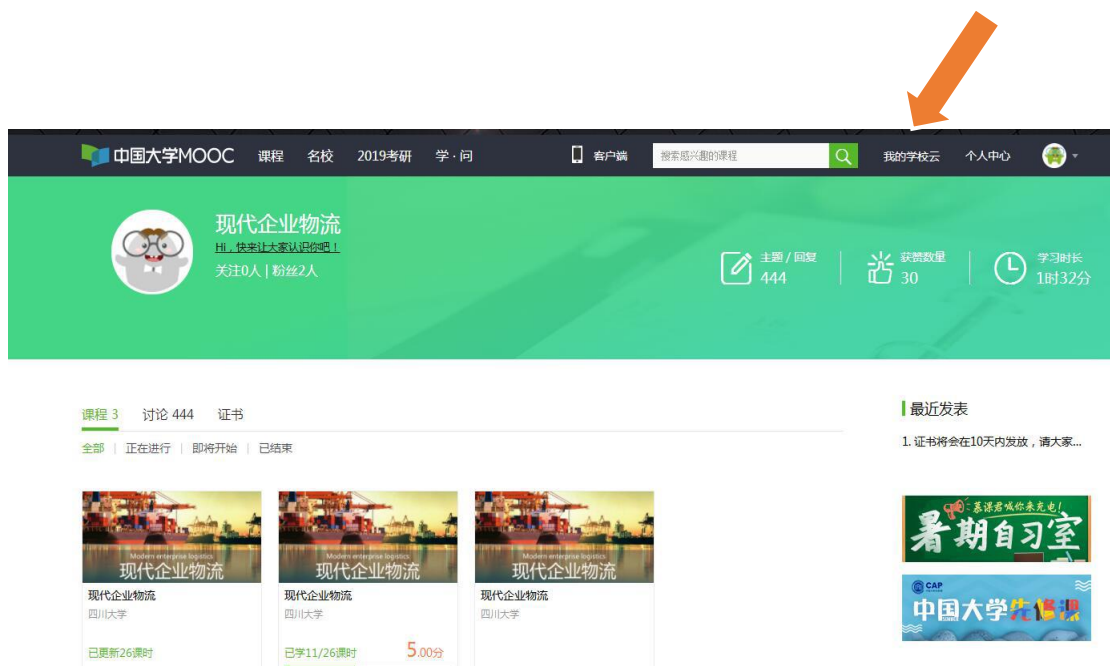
中国大学MOOC 课程 名校 2019考研 学·问 客户端 搜索感兴趣的课程 我的学校云 个人中心

现代企业物流
Hi，快来让大家认识你吧！
关注0人 | 粉丝2人

主题 / 回复
444

获赞数量
30

学习时长
1时32分

课程 3 讨论 444 证书

全部 | 正在进行 | 即将开始 | 已结束

Modern enterprise logistics
现代企业物流
现代企业物流
四川大学
已更新26课时

Modern enterprise logistics
现代企业物流
现代企业物流
四川大学
已学11/26课时 5.00分

Modern enterprise logistics
现代企业物流
现代企业物流
四川大学

最近发表
1. 证书将会在10天内发放，请大家...

慕课君喊你来充电！
暑期自习室

CAP
中国大学先修课